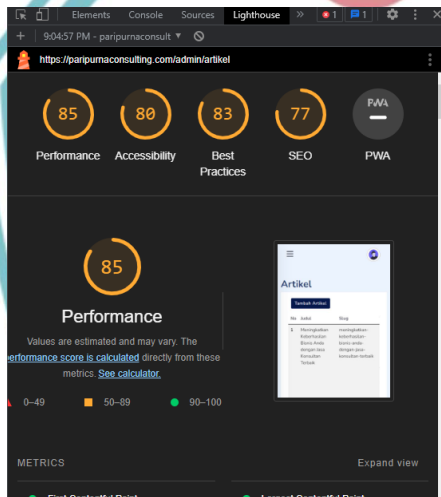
Elements Console Sources Lighthouse » 1 1

9:04:57 PM - paripurnaconsult

https://paripurnaconsulting.com/admin/artikel

85
Performance

80
Accessibility

83
Best Practices

77
SEO

PWA
PWA

85

Performance

Values are estimated and may vary. The erformance score is calculated directly from these metrics. See calculator.

0–49 50–89 90–100

Artikel

Tambah Artikel

No Judul Slug

1 Meningkatkan Keberhasilan Bisnis Anda dengan Jasa Konsultan Terbaik meningkatkan-keberhasilan-bisnis-anda-dengan-jasa-konsultan-terbaik

METRICS

Expand view

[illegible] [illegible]